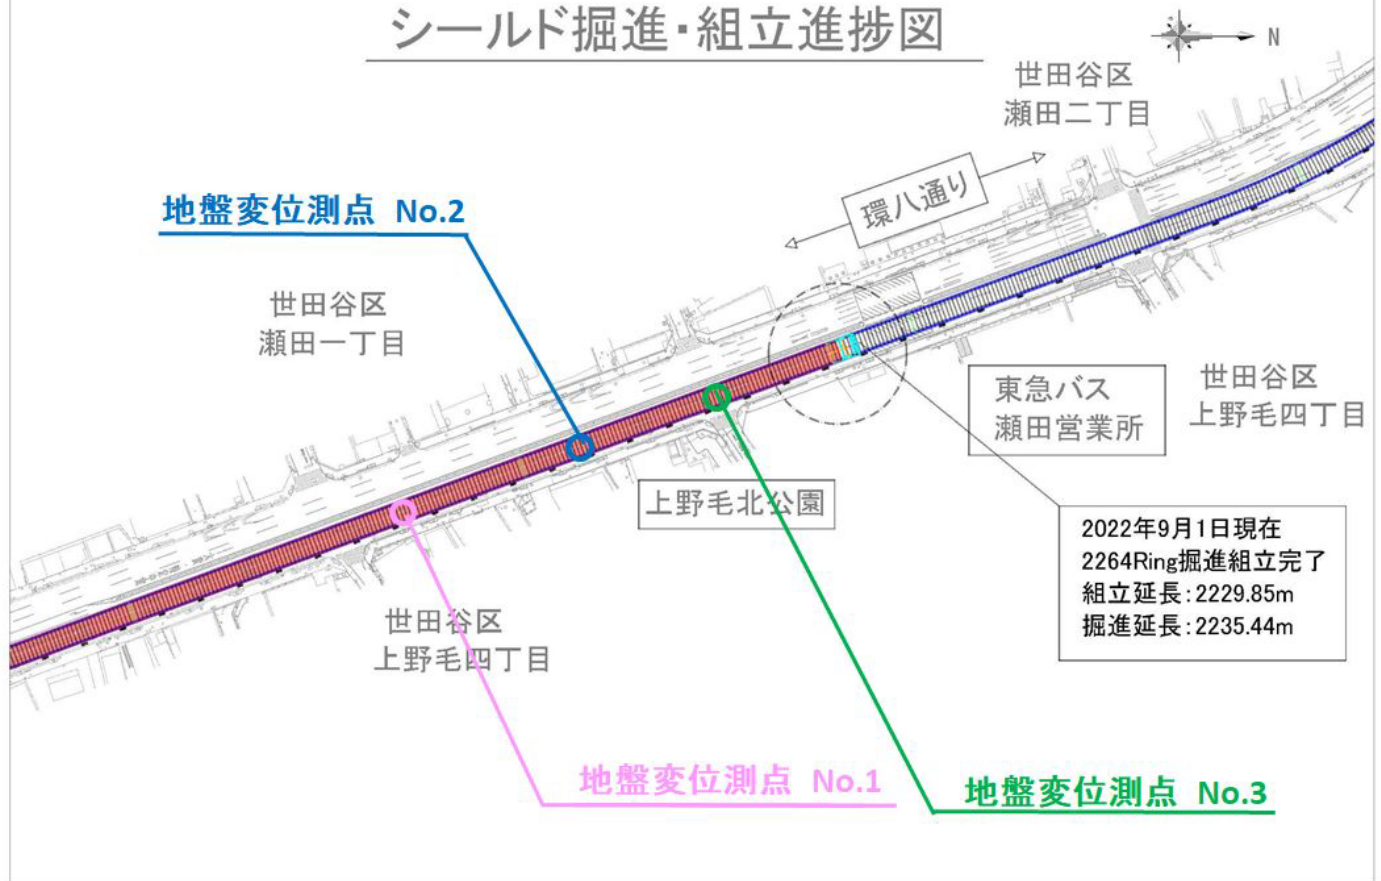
シールド掘進・組立進捗図

N

世田谷区
瀬田二丁目

環八通り

地盤変位測点 No.2

世田谷区
瀬田一丁目

東急バス
瀬田営業所

世田谷区
上野毛四丁目

上野毛北公園

2022年9月1日現在
2264Ring掘進組立完了
組立延長：2229.85m
掘進延長：2235.44m

世田谷区
上野毛四丁目

地盤変位測点 No.1

地盤変位測点 No.3